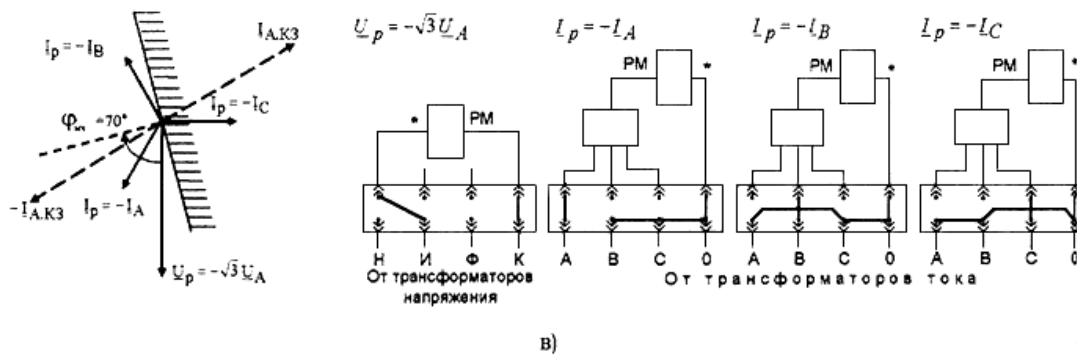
$I_p = -I_B$

$I_{A.КЗ}$

$I_p = -I_C$

$\varphi_м = 70°$

$-I_{A.КЗ}$

$I_p = -I_A$

$U_p = -\sqrt{3}U_A$

$U_p = -\sqrt{3}U_A$

*

РМ

Н И Ф К

От трансформаторов напряжения

$I_p = -I_A$

РМ

*

А В С 0

$I_p = -I_B$

РМ

*

А В С 0

$I_p = -I_C$

РМ

*

А В С 0

От трансформаторов тока

в)